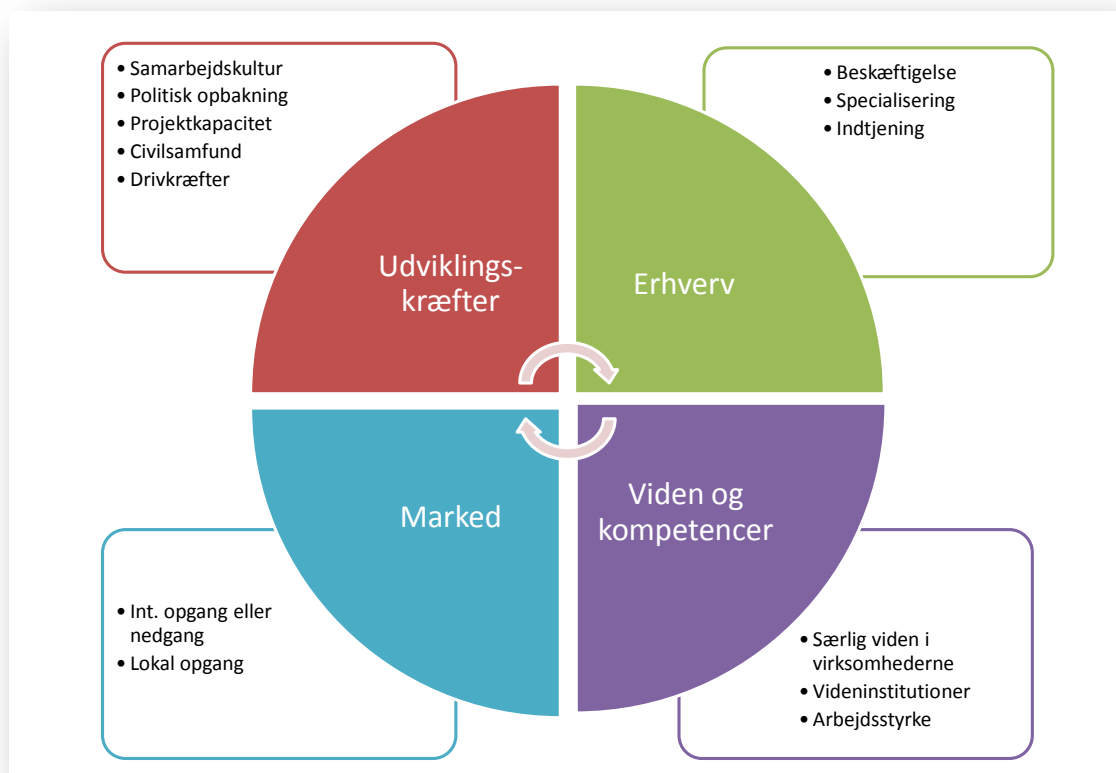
• Samarbejdskultur
• Politisk opbakning
• Projektkapacitet
• Civilsamfund
• Drivkræfter

• Beskæftigelse
• Specialisering
• Indtjening

Udviklingskræfter

Erhverv

Marked

Viden og kompetencer

• Int. opgang eller nedgang
• Lokal opgang

• Særlig viden i virksomhederne
• Videninstitutioner
• Arbejdsstyrke